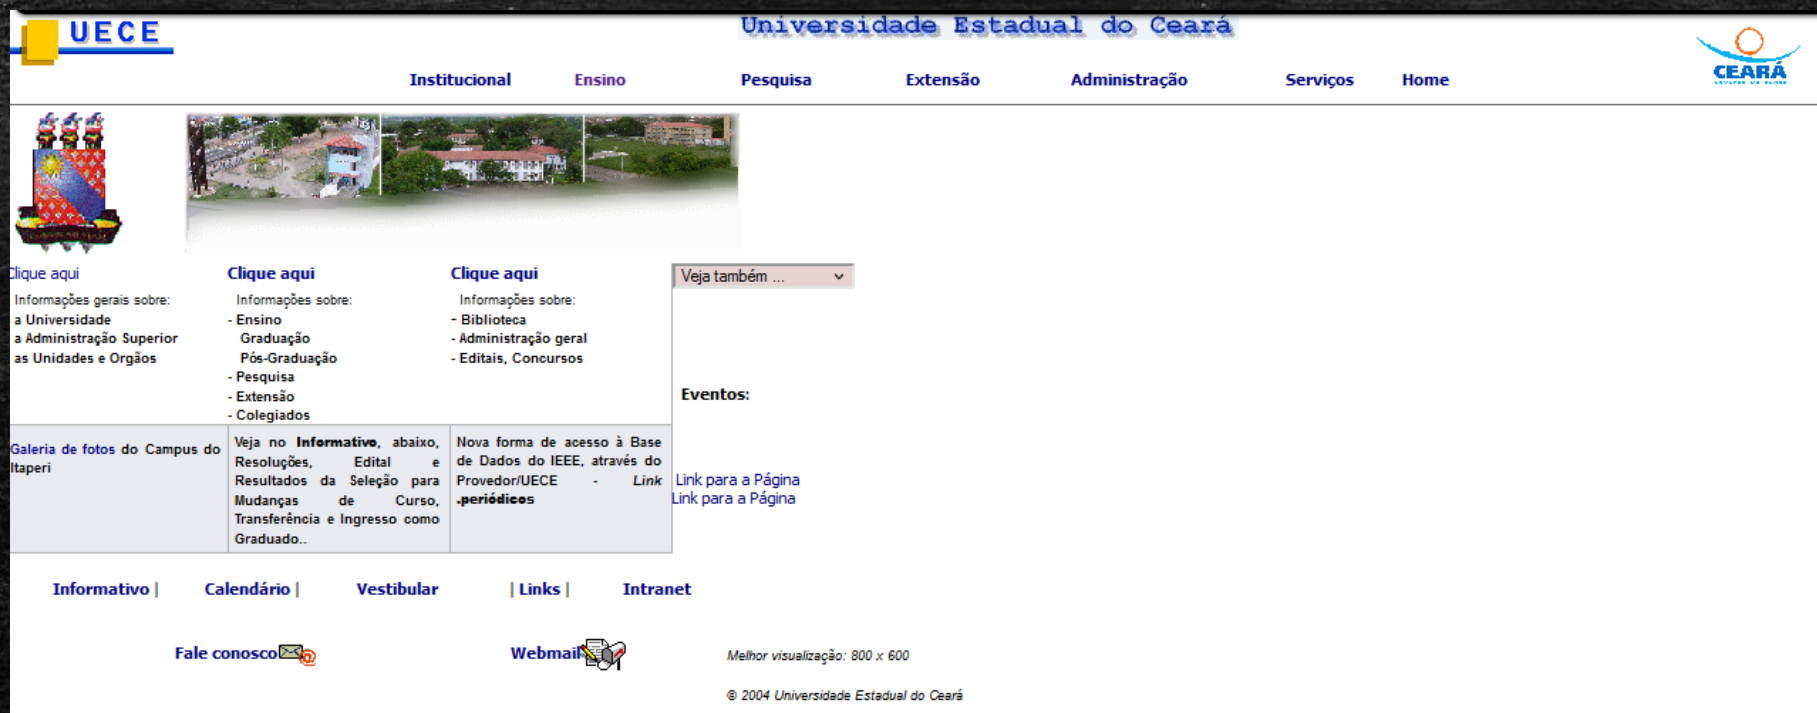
UECE

Universidade Estadual do Ceará

Institucional Ensino Pesquisa Extensão Administração Serviços Home

CEARÁ

Clique aqui
Informações gerais sobre:
a Universidade
a Administração Superior
as Unidades e Orgãos

Clique aqui
Informações sobre:
- Ensino
Graduação
Pós-Graduação
- Pesquisa
- Extensão
- Colegiados

Clique aqui
Informações sobre:
- Biblioteca
- Administração geral
- Editais, Concursos

Veja também ...

Eventos:

Galeria de fotos do Campus do Itaperi

Veja no **Informativo**, abaixo, Resoluções, Edital e Resultados da Seleção para Mudanças de Curso, Transferência e Ingresso como Graduado..

Nova forma de acesso à Base de Dados do IEEE, através do Provedor/UECE - Link **.periódicos**

Link para a Página
Link para a Página

Informativo | Calendário | Vestibular | Links | Intranet

Fale conosco

Webmail

Melhor visualização: 800 x 600

© 2004 Universidade Estadual do Ceará